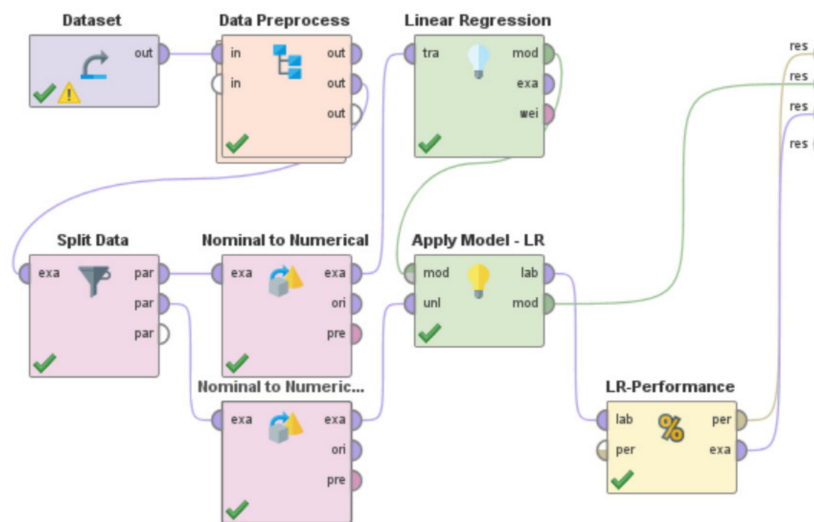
Dataset
out

Data Preprocess
in
in
out
out
out

Linear Regression
tra
mod
exa
wei

res
res
res
res

Split Data
exa
par
par
par

Nominal to Numerical
exa
exa
ori
pre

Apply Model - LR
mod
unl
lab
mod

Nominal to Numeric...
exa
exa
ori
pre

LR-Performance
lab
per
per
exa